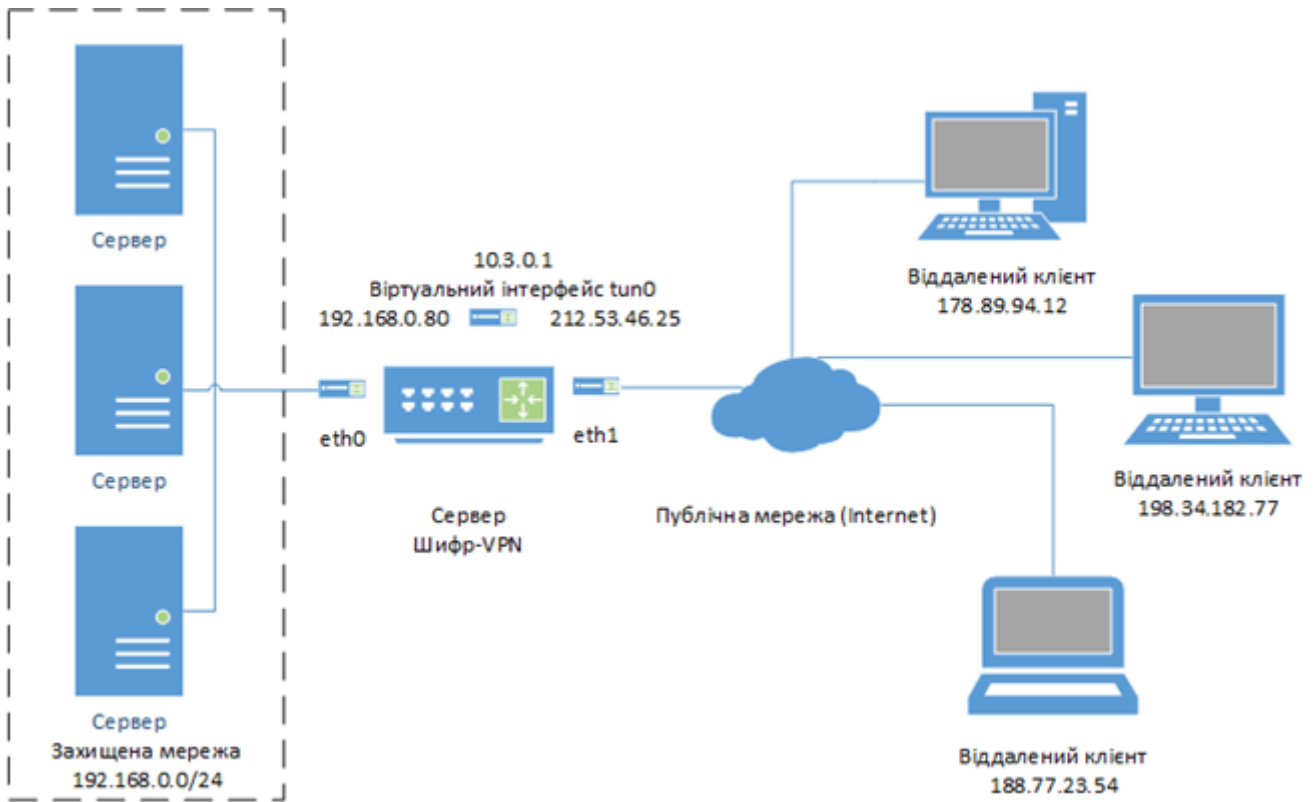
Сервер

Сервер

Сервер

Захищена мережа
192.168.0.0/24

10.3.0.1
Віртуальний інтерфейс tun0
192.168.0.80
212.53.46.25

eth0
eth1

Сервер
Шифр-VPN

Публічна мережа (Internet)

Віддалений клієнт
178.89.94.12

Віддалений клієнт
198.34.182.77

Віддалений клієнт
188.77.23.54